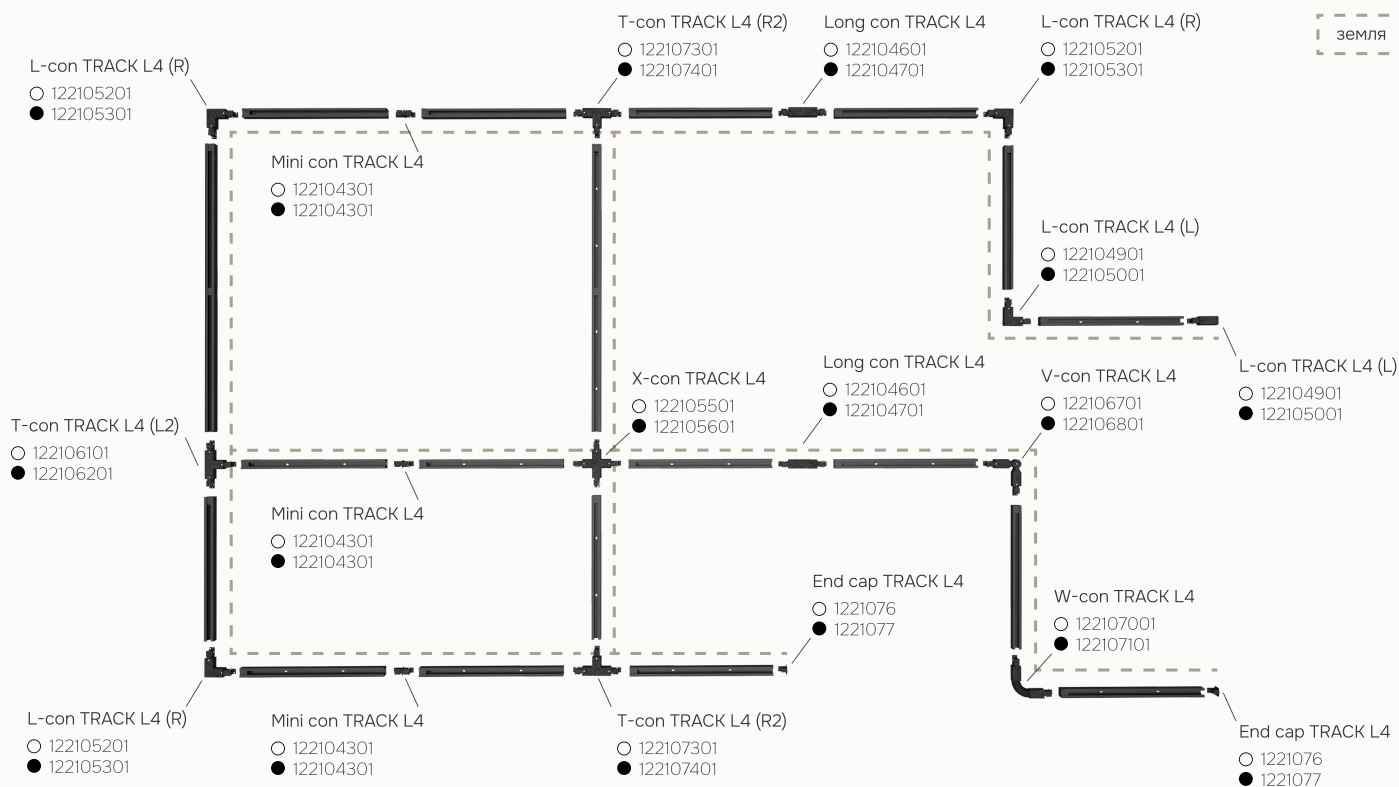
T-con TRACK L4 (R2)
○ 122107301
● 122107401

Long con TRACK L4
○ 122104601
● 122104701

L-con TRACK L4 (R)
○ 122105201
● 122105301

земля

L-con TRACK L4 (R)
○ 122105201
● 122105301

Mini con TRACK L4
○ 122104301
● 122104301

L-con TRACK L4 (L)
○ 122104901
● 122105001

L-con TRACK L4 (L)
○ 122104901
● 122105001

Long con TRACK L4
○ 122104601
● 122104701

X-con TRACK L4
○ 122105501
● 122105601

V-con TRACK L4
○ 122106701
● 122106801

T-con TRACK L4 (L2)
○ 122106101
● 122106201

Mini con TRACK L4
○ 122104301
● 122104301

End cap TRACK L4
○ 1221076
● 1221077

W-con TRACK L4
○ 122107001
● 122107101

L-con TRACK L4 (R)
○ 122105201
● 122105301

Mini con TRACK L4
○ 122104301
● 122104301

T-con TRACK L4 (R2)
○ 122107301
● 122107401

End cap TRACK L4
○ 1221076
● 1221077